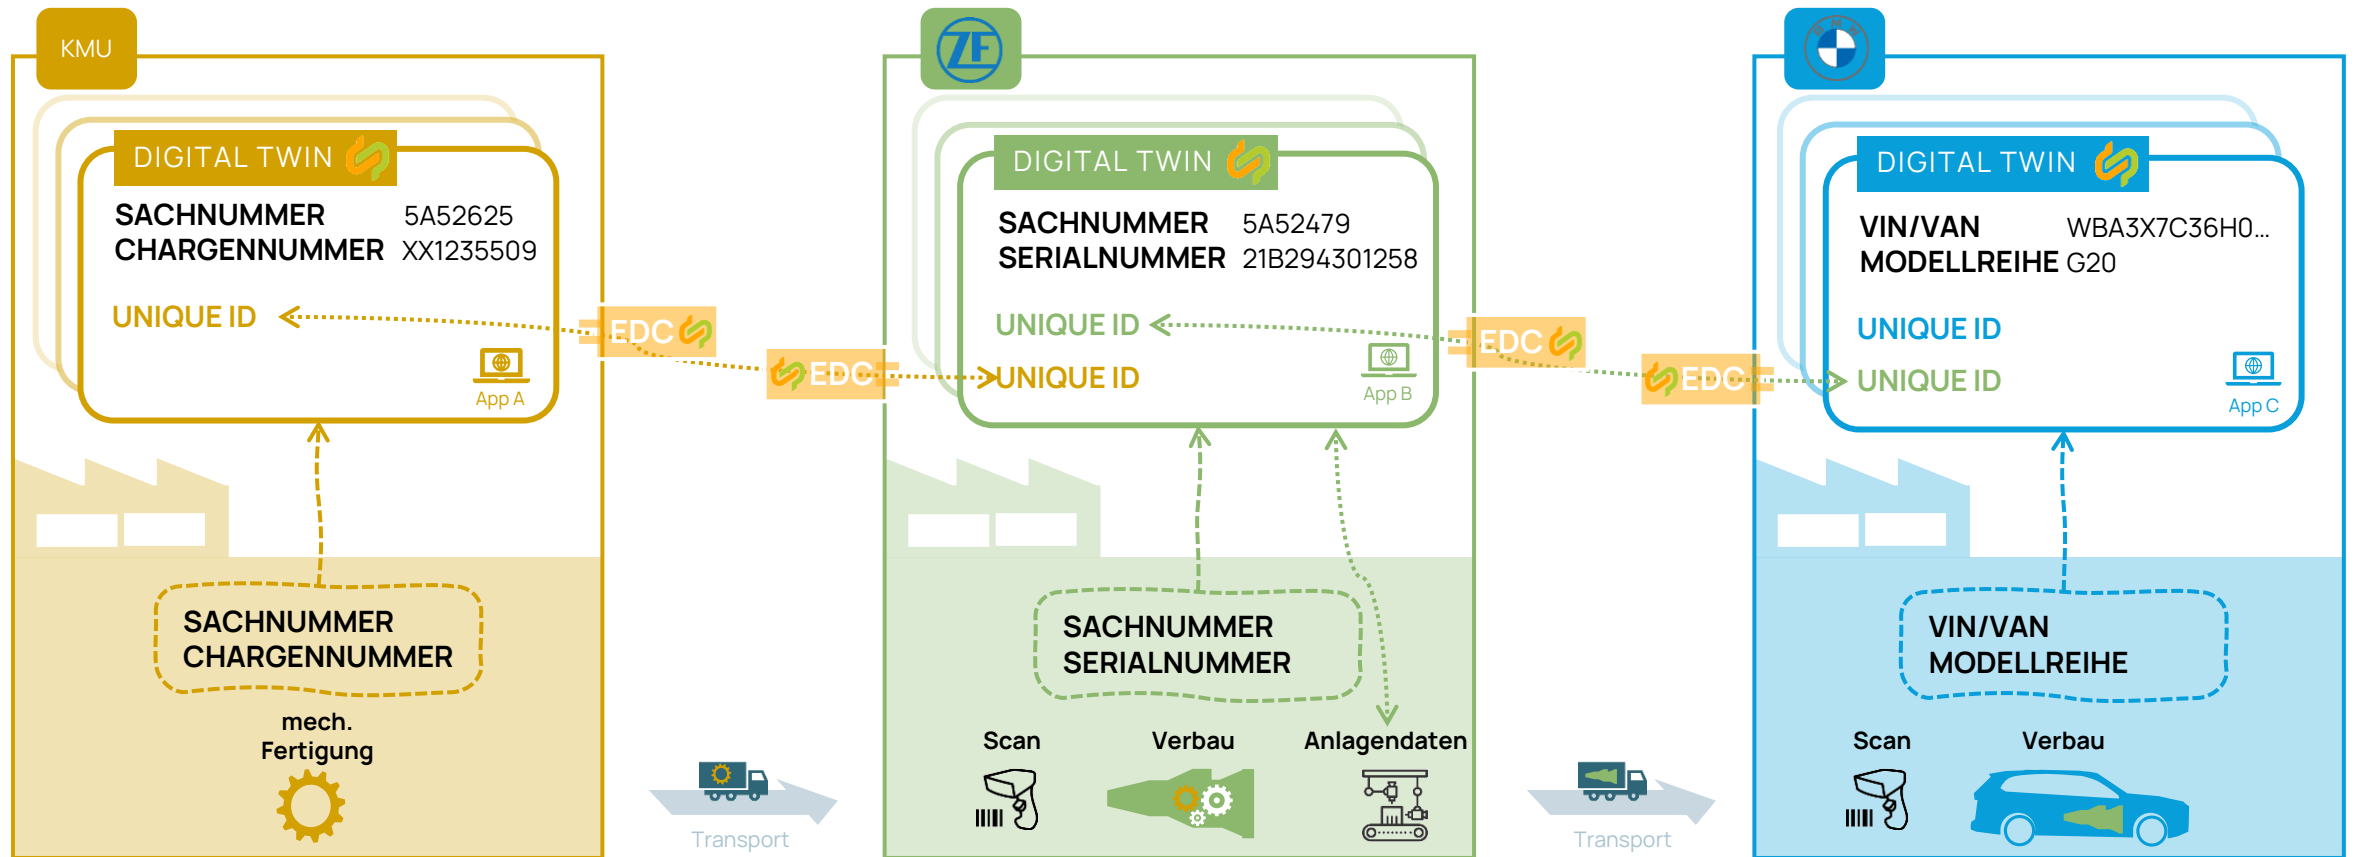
KMU

DIGITAL TWIN

SACHNUMMER 5A52625
CHARGENNUMMER XX1235509

UNIQUE ID

App A

SACHNUMMER
CHARGENNUMMER

mech. Fertigung

EDC

EDC

Transport

ZF

DIGITAL TWIN

SACHNUMMER 5A52479
SERIALNUMMER 21B294301258

UNIQUE ID

UNIQUE ID

App B

SACHNUMMER
SERIALNUMMER

Scan

Verbau

Anlagendaten

EDC

EDC

Transport

BMW

DIGITAL TWIN

VIN/VAN WBA3X7C36H0...
MODELLREIHE G20

UNIQUE ID

UNIQUE ID

App C

VIN/VAN
MODELLREIHE

Scan

Verbau